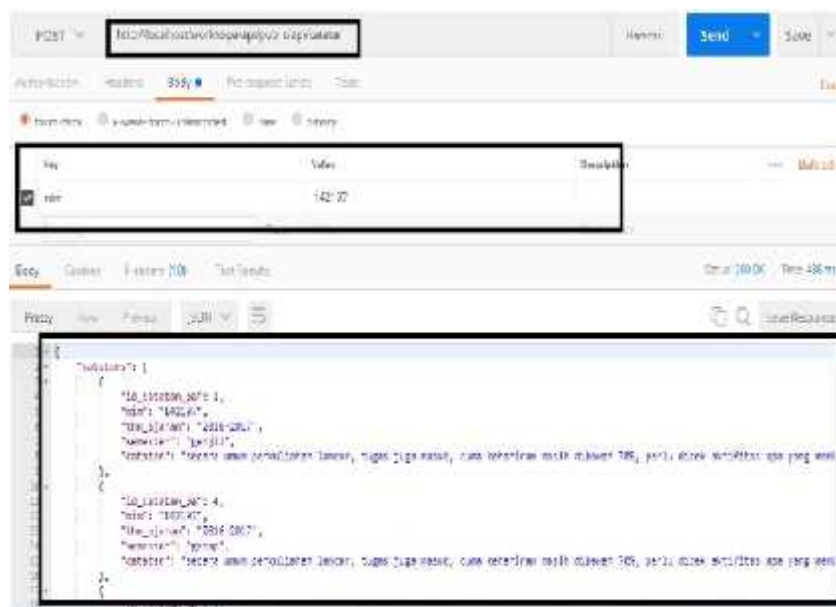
POST http://localhost/workopenapi/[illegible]

Params Send Save

Authorization Headers Body ● Pre-request Script Tests

form-data x-www-form-urlencoded raw binary

| Key | Value | Description |
|---|---|---|
| nim | 142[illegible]37 | |

Body Cookies Headers (10) Test Results

Status: 200 OK Time: 486 ms

Pretty Raw Preview JSON

{
"catatan": [
{
"id_catatan_pa": 1,
"nim": "142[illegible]",
"thn_ajaran": "2016-2017",
"semester": "ganjil",
"catatan": "secara umum perkuliahan lancar, tugas juga masuk, cuma kehadiran masih dibawah 70%, perlu dicek aktifitas apa yang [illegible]
},
{
"id_catatan_pa": 4,
"nim": "142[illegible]",
"thn_ajaran": "2016-2017",
"semester": "genap",
"catatan": "secara umum perkuliahan lancar, tugas juga masuk, cuma kehadiran masih dibawah 70%, perlu dicek aktifitas apa yang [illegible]
},
{